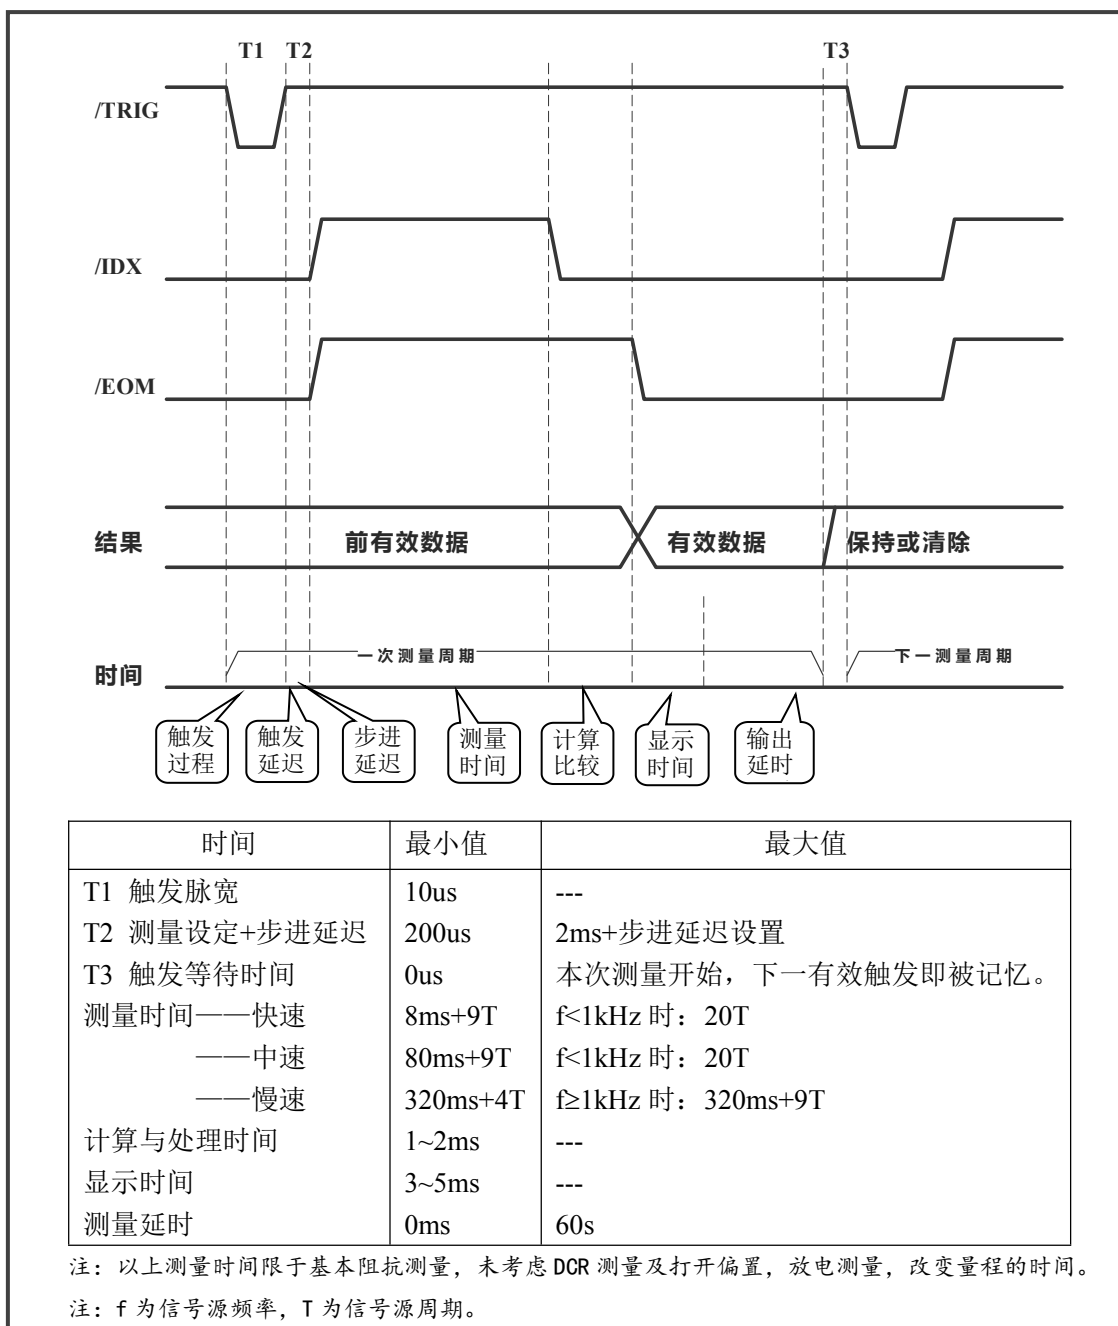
T1 T2 T3

/TRIG

/IDX

/EOM

结果 前有效数据 有效数据 保持或清除

时间 一次测量周期 下一测量周期

触发过程 触发延迟 步进延迟 测量时间 计算比较 显示时间 输出延时

| 时间 | 最小值 | 最大值 |
|---|---|---|
| T1 触发脉宽 | 10us | --- |
| T2 测量设定+步进延迟 | 200us | 2ms+步进延迟设置 |
| T3 触发等待时间 | 0us | 本次测量开始，下一有效触发即被记忆。 |
| 测量时间——快速 | 8ms+9T | f<1kHz 时：20T |
| ——中速 | 80ms+9T | f<1kHz 时：20T |
| ——慢速 | 320ms+4T | f≥1kHz 时：320ms+9T |
| 计算与处理时间 | 1~2ms | --- |
| 显示时间 | 3~5ms | --- |
| 测量延时 | 0ms | 60s |

注：以上测量时间限于基本阻抗测量，未考虑 DCR 测量及打开偏置，放电测量，改变量程的时间。

注：f 为信号源频率，T 为信号源周期。